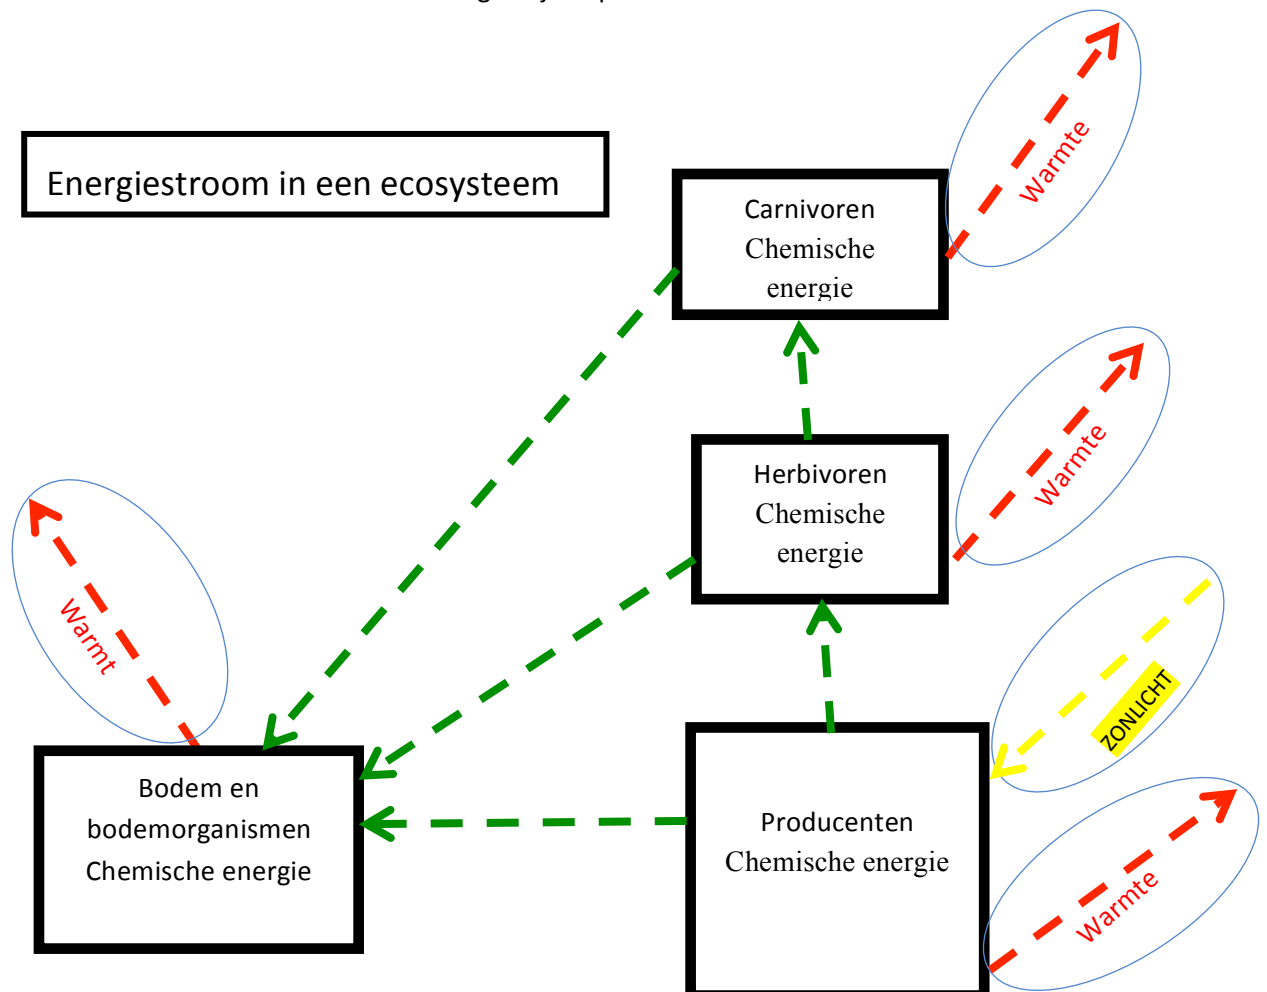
Energiestroom in een ecosysteem

Carnivoren
Chemische
energie

Warmte

Herbivoren
Chemische
energie

Warmte

ZONLICHT

Warmt

Bodem en
bodemorganismen
Chemische energie

Producenten
Chemische energie

Warmte